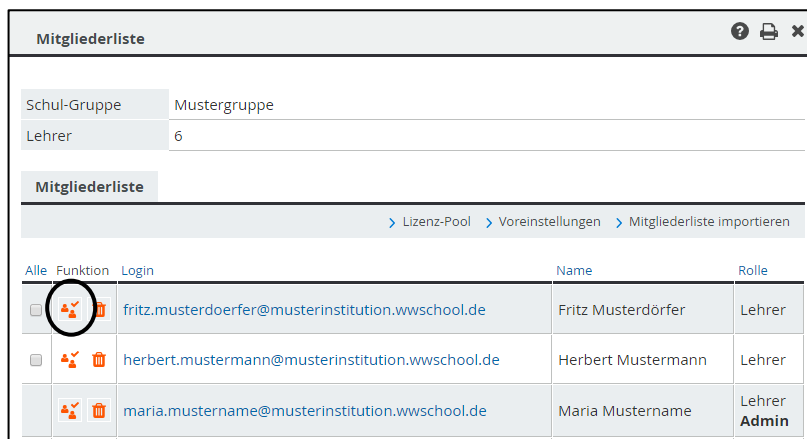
Mitgliederliste

| Schul-Gruppe | Mustergruppe |
|---|---|
| Lehrer | 6 |

Mitgliederliste

› Lizenz-Pool › Voreinstellungen › Mitgliederliste importieren

| Alle | Funktion | Login | Name | Rolle |
|---|---|---|---|---|
| | | fritz.musterdoerfer@musterinstitution.wwschool.de | Fritz Musterdörfer | Lehrer |
| | | herbert.mustermann@musterinstitution.wwschool.de | Herbert Mustermann | Lehrer |
| | | maria.mustername@musterinstitution.wwschool.de | Maria Mustername | Lehrer **Admin** |